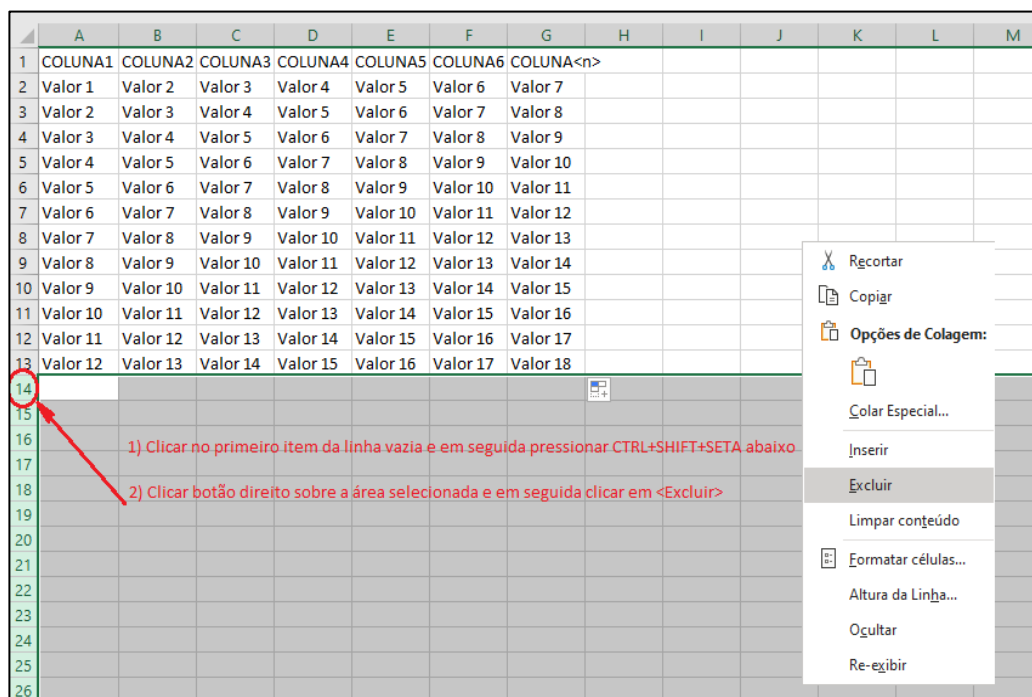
| | A | B | C | D | E | F | G | H | I | J | K | L | M |
|---|---|---|---|---|---|---|---|---|---|---|---|---|---|
| 1 | COLUNA1 | COLUNA2 | COLUNA3 | COLUNA4 | COLUNA5 | COLUNA6 | COLUNA<n> | | | | | | |
| 2 | Valor 1 | Valor 2 | Valor 3 | Valor 4 | Valor 5 | Valor 6 | Valor 7 | | | | | | |
| 3 | Valor 2 | Valor 3 | Valor 4 | Valor 5 | Valor 6 | Valor 7 | Valor 8 | | | | | | |
| 4 | Valor 3 | Valor 4 | Valor 5 | Valor 6 | Valor 7 | Valor 8 | Valor 9 | | | | | | |
| 5 | Valor 4 | Valor 5 | Valor 6 | Valor 7 | Valor 8 | Valor 9 | Valor 10 | | | | | | |
| 6 | Valor 5 | Valor 6 | Valor 7 | Valor 8 | Valor 9 | Valor 10 | Valor 11 | | | | | | |
| 7 | Valor 6 | Valor 7 | Valor 8 | Valor 9 | Valor 10 | Valor 11 | Valor 12 | | | | | | |
| 8 | Valor 7 | Valor 8 | Valor 9 | Valor 10 | Valor 11 | Valor 12 | Valor 13 | | | | | | |
| 9 | Valor 8 | Valor 9 | Valor 10 | Valor 11 | Valor 12 | Valor 13 | Valor 14 | | | | | | |
| 10 | Valor 9 | Valor 10 | Valor 11 | Valor 12 | Valor 13 | Valor 14 | Valor 15 | | | | | | |
| 11 | Valor 10 | Valor 11 | Valor 12 | Valor 13 | Valor 14 | Valor 15 | Valor 16 | | | | | | |
| 12 | Valor 11 | Valor 12 | Valor 13 | Valor 14 | Valor 15 | Valor 16 | Valor 17 | | | | | | |
| 13 | Valor 12 | Valor 13 | Valor 14 | Valor 15 | Valor 16 | Valor 17 | Valor 18 | | | | | | |
| 14 | | | | | | | | | | | | | |
| 15 | | | | | | | | | | | | | |
| 16 | | | | | | | | | | | | | |
| 17 | | | | | | | | | | | | | |
| 18 | | | | | | | | | | | | | |
| 19 | | | | | | | | | | | | | |
| 20 | | | | | | | | | | | | | |
| 21 | | | | | | | | | | | | | |
| 22 | | | | | | | | | | | | | |
| 23 | | | | | | | | | | | | | |
| 24 | | | | | | | | | | | | | |
| 25 | | | | | | | | | | | | | |
| 26 | | | | | | | | | | | | | |

1) Clicar no primeiro item da linha vazia e em seguida pressionar CTRL+SHIFT+SETA abaixo

2) Clicar botão direito sobre a área selecionada e em seguida clicar em <Excluir>

Recortar
Copiar
Opções de Colagem:
Colar Especial...
Inserir
Excluir
Limpar conteúdo
Formatar células...
Altura da Linha...
Ocultar
Re-exibir